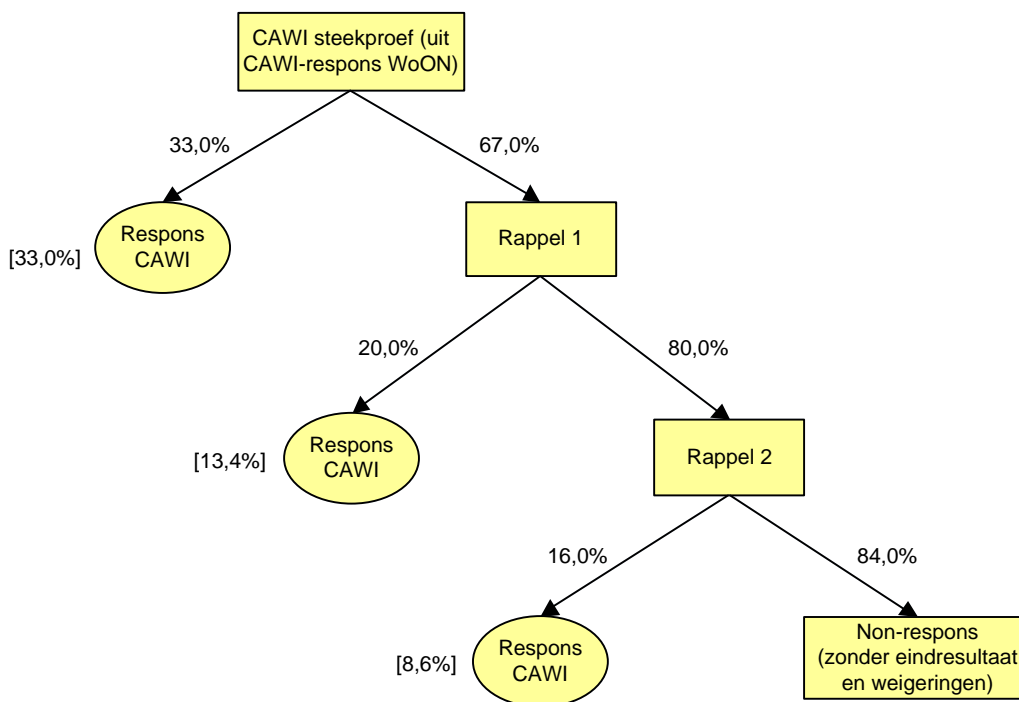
CAWI steekproef (uit CAWI-respons WoON)

33,0%

67,0%

[33,0%]

Respons CAWI

Rappel 1

20,0%

80,0%

[13,4%]

Respons CAWI

Rappel 2

16,0%

84,0%

[8,6%]

Respons CAWI

Non-respons (zonder eindresultaat en weigeringen)